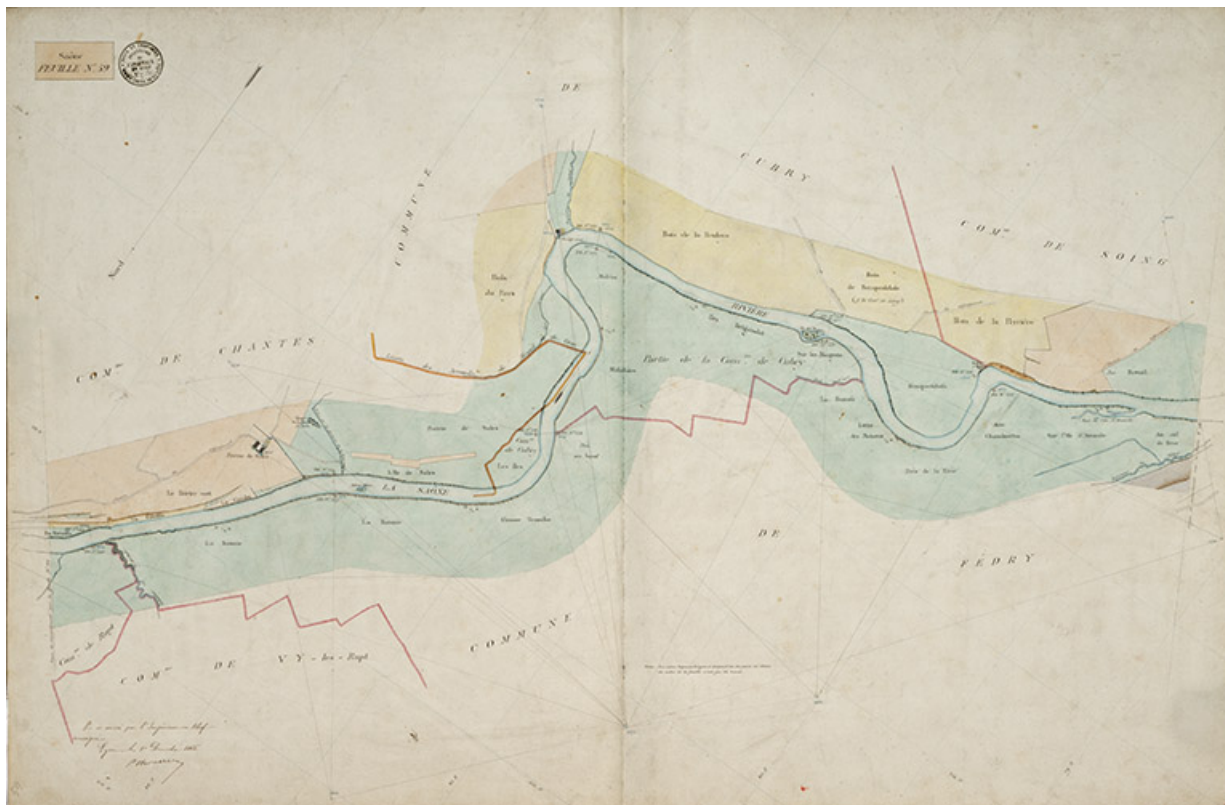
Saône
FEUILLE N° 59

Nord

COMMUNE

DE

CUBRY

COM^{NE} DE SOING

COM^{NE} DE CHANTES

Bois de la Scubes

Bois du Four

Bois de Bouquetdelade

Bois de la Bernie

RIVIÈRE

Partie de la Com^{ne} de Cubry

LA SAÔNE

Ile de Sales

Com^{ne} de Cubry

La Vernes

Les Isles

Chaux

Bouquetdelade

Les Bonnets

Lotte des Noisettes

Sur l'Ile d'Arçuelle

DE

FÉDRY

COMMUNE

Com^{ne} de Rupt

COM^{NE} DE VY-les-Rupt

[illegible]

Vu et vérifié par l'Ingénieur en Chef
Lyon, le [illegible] Décembre 18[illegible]
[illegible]